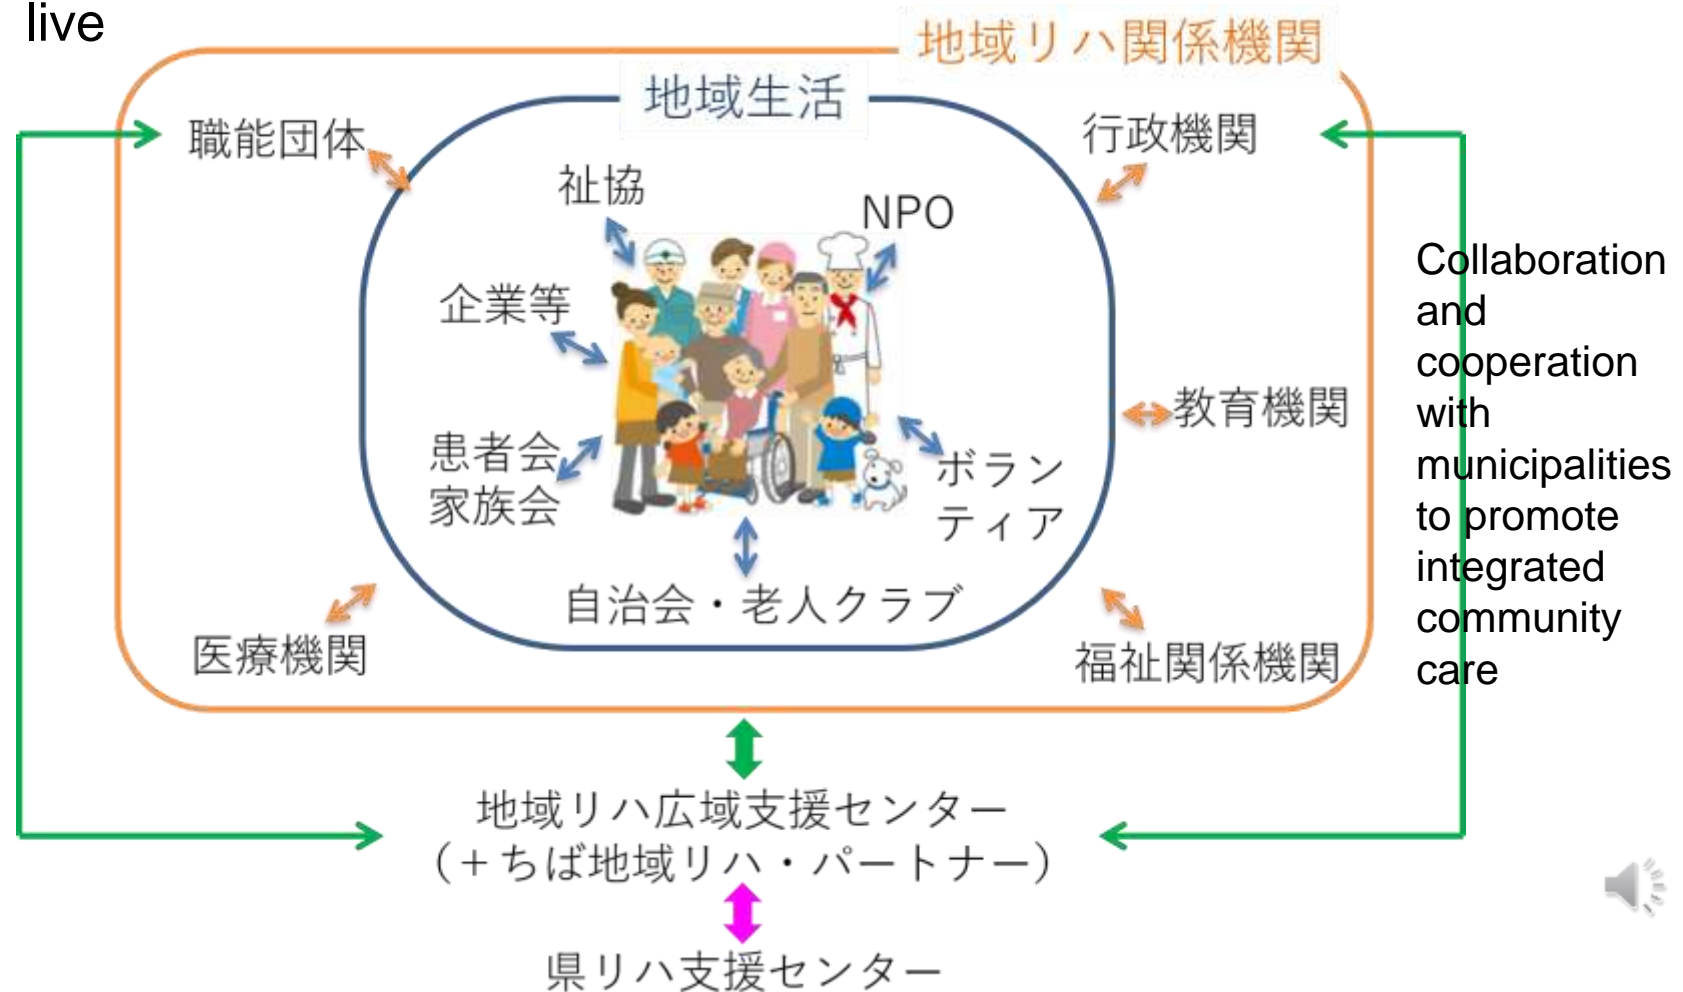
live

地域リハ関係機関

地域生活

職能団体

行政機関

社協

NPO

企業等

教育機関

患者会
家族会

ボランティア

自治会・老人クラブ

医療機関

福祉関係機関

Collaboration and cooperation with municipalities to promote integrated community care

地域リハ広域支援センター
（＋ちば地域リハ・パートナー）

県リハ支援センター